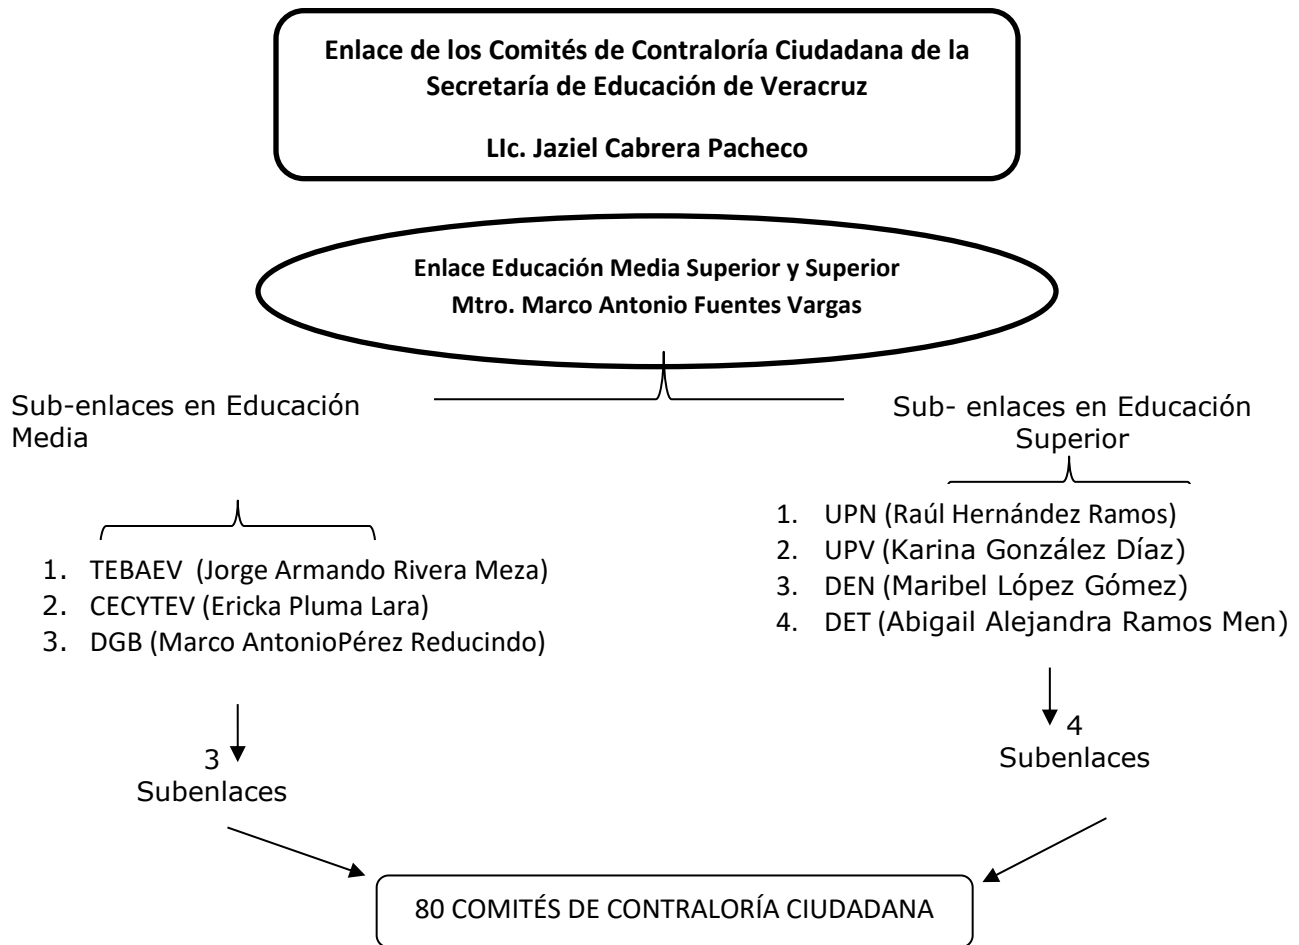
Enlace de los Comités de Contraloría Ciudadana de la Secretaría de Educación de Veracruz

LIc. Jaziel Cabrera Pacheco

Enlace Educación Media Superior y Superior
Mtro. Marco Antonio Fuentes Vargas

Sub-enlaces en Educación Media

Sub- enlaces en Educación Superior

1. TEBAEV (Jorge Armando Rivera Meza)
2. CECYTEV (Ericka Pluma Lara)
3. DGB (Marco AntonioPérez Reducindo)

1. UPN (Raúl Hernández Ramos)
2. UPV (Karina González Díaz)
3. DEN (Maribel López Gómez)
4. DET (Abigail Alejandra Ramos Men)

3
Subenlaces

4
Subenlaces

80 COMITÉS DE CONTRALORÍA CIUDADANA